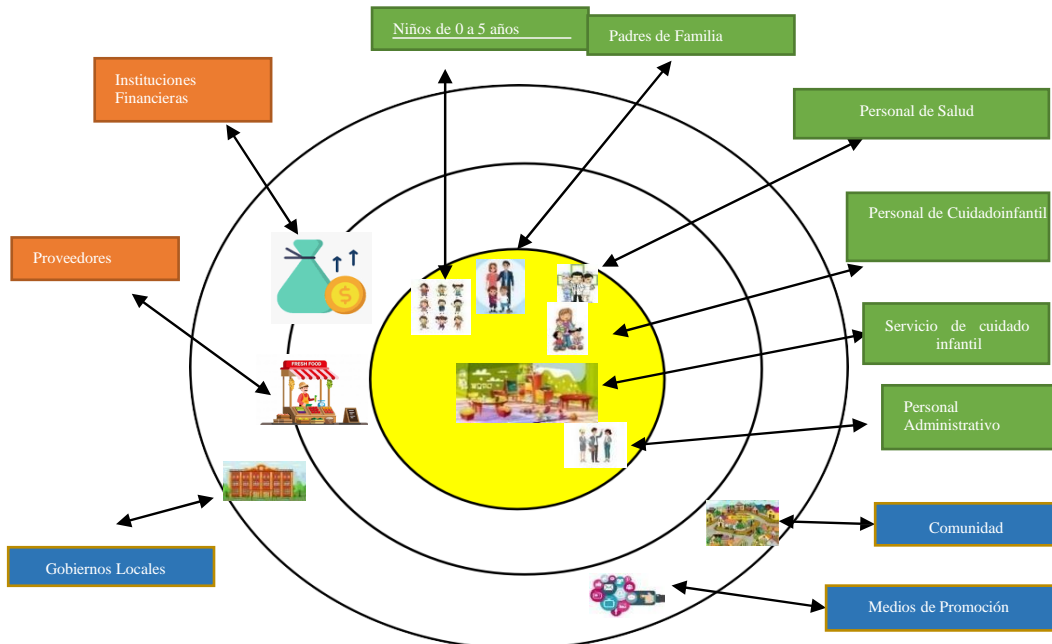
Niños de 0 a 5 años

Padres de Familia

Instituciones Financieras

Personal de Salud

Personal de Cuidadoinfantil

Proveedores

FRESH FOOD

Servicio de cuidado infantil

Personal Administrativo

Comunidad

Gobiernos Locales

Medios de Promoción